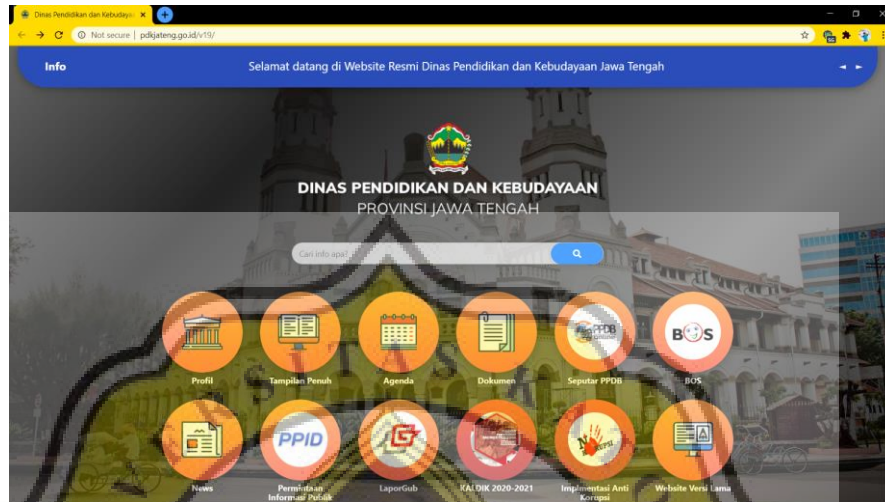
Dinas Pendidikan dan Kebudayaan ×

Not secure | pdkjateng.go.id/v19/

Info

Selamat datang di Website Resmi Dinas Pendidikan dan Kebudayaan Jawa Tengah

DINAS PENDIDIKAN DAN KEBUDAYAAN

PROVINSI JAWA TENGAH

Cari info apa?

Profil

Tampilan Penuh

Agenda

Dokumen

PPDB

Seputar PPDB

BOS

BOS

News

PPID

Permintaan Informasi Publik

LaporGub

KALDIK 2020-2021

Implementasi Anti Korupsi

Website Versi Lama